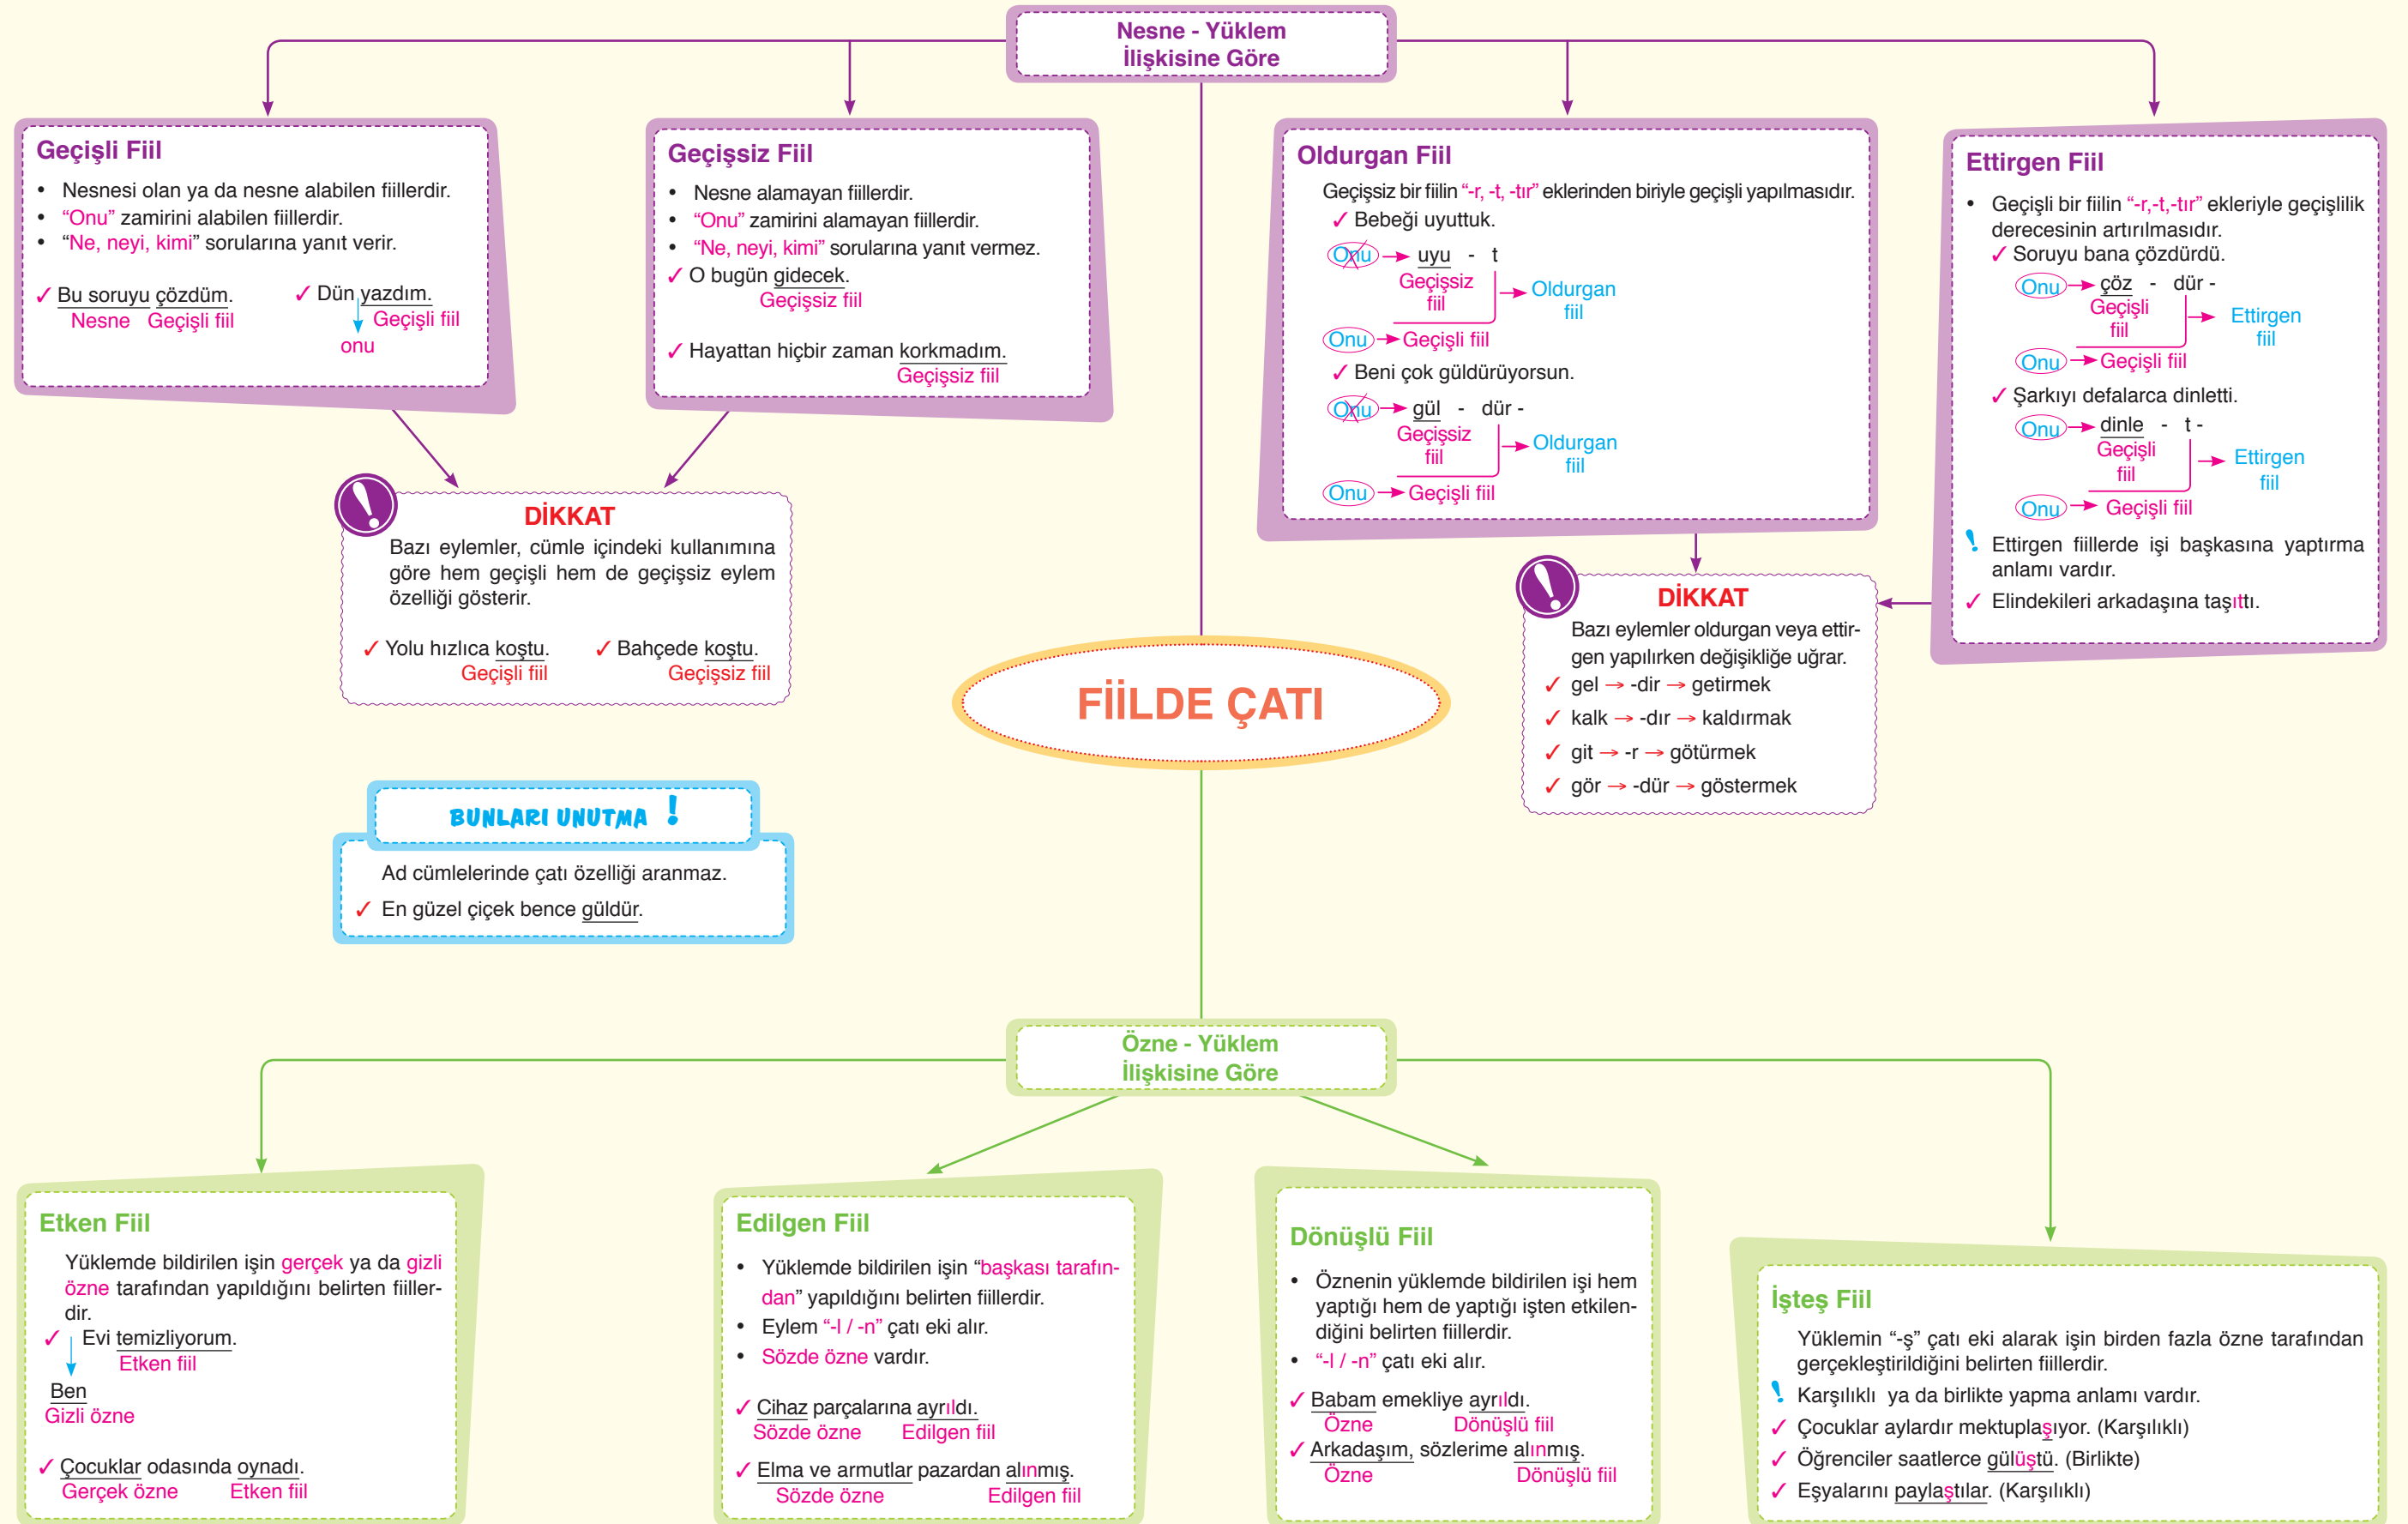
Nesne - Yüklem İlişkisine Göre

Geçişli Fiil

- Nesnesi olan ya da nesne alabilen fiillerdir.
- "Onu" zamirini alabilen fiillerdir.
- "Ne, neyi, kimi" sorularına yanıt verir.

✓ Bu soruyu çözdüm.
Nesne Geçişli fiil

✓ Dün yazdım.
onu Geçişli fiil

Geçişsiz Fiil

- Nesne alamayan fiillerdir.
- "Onu" zamirini alamayan fiillerdir.
- "Ne, neyi, kimi" sorularına yanıt vermez.

✓ O bugün gidecek.
Geçişsiz fiil

✓ Hayattan hiçbir zaman korkmadım.
Geçişsiz fiil

Oldurgan Fiil

Geçişsiz bir fiilin "-r, -t, -tır" eklerinden biriyle geçişli yapılmasıdır.
✓ Bebeği uyuttuk.
Onu → uyu - t
Geçişsiz fiil → Oldurgan fiil
Onu → Geçişli fiil
✓ Beni çok güldürüyorsun.
Onu → gül - dür -
Geçişsiz fiil → Oldurgan fiil
Onu → Geçişli fiil

Ettirgen Fiil

- Geçişli bir fiilin "-r,-t,-tır" ekleriyle geçişlilik derecesinin artırılmasıdır.
✓ Soruyu bana çözdürdü.
Onu → çöz - dür -
Geçişli fiil → Ettirgen fiil
Onu → Geçişli fiil
✓ Şarkıyı defalarca dinletti.
Onu → dinle - t -
Geçişli fiil → Ettirgen fiil
Onu → Geçişli fiil
! Ettirgen fiillerde işi başkasına yaptırma anlamı vardır.
✓ Elindekileri arkadaşına taşıttı.

DİKKAT
Bazı eylemler, cümle içindeki kullanımına göre hem geçişli hem de geçişsiz eylem özelliği gösterir.
✓ Yolu hızlıca koştu.
Geçişli fiil
✓ Bahçede koştu.
Geçişsiz fiil

DİKKAT
Bazı eylemler oldurgan veya ettirgen yapılırken değişikliğe uğrar.
✓ gel → -dir → getirmek
✓ kalk → -dır → kaldırmak
✓ git → -r → götürmek
✓ gör → -dür → göstermek

FİİLDE ÇATI

BUNLARI UNUTMA !
Ad cümlelerinde çatı özelliği aranmaz.
✓ En güzel çiçek bence güldür.

Özne - Yüklem İlişkisine Göre

Etken Fiil

Yüklemde bildirilen işin gerçek ya da gizli özne tarafından yapıldığını belirten fiillerdir.
✓ Evi temizliyorum.
Ben Etken fiil
Gizli özne
✓ Çocuklar odasında oynadı.
Gerçek özne Etken fiil

Edilgen Fiil

- Yüklemde bildirilen işin "başkası tarafından" yapıldığını belirten fiillerdir.
- Eylem "-l / -n" çatı eki alır.
- Sözde özne vardır.

✓ Cihaz parçalarına ayrıldı.
Sözde özne Edilgen fiil
✓ Elma ve armutlar pazardan alınmış.
Sözde özne Edilgen fiil

Dönüşlü Fiil

- Öznenin yüklemde bildirilen işi hem yaptığı hem de yaptığı işten etkilendiğini belirten fiillerdir.
- "-l / -n" çatı eki alır.

✓ Babam emekliye ayrıldı.
Özne Dönüşlü fiil
✓ Arkadaşım, sözlerime alınmış.
Özne Dönüşlü fiil

İşteş Fiil

Yüklemin "-ş" çatı eki alarak işin birden fazla özne tarafından gerçekleştirildiğini belirten fiillerdir.
! Karşılıklı ya da birlikte yapma anlamı vardır.
✓ Çocuklar aylardır mektuplaşıyor. (Karşılıklı)
✓ Öğrenciler saatlerce gülüştü. (Birlikte)
✓ Eşyalarını paylaştılar. (Karşılıklı)